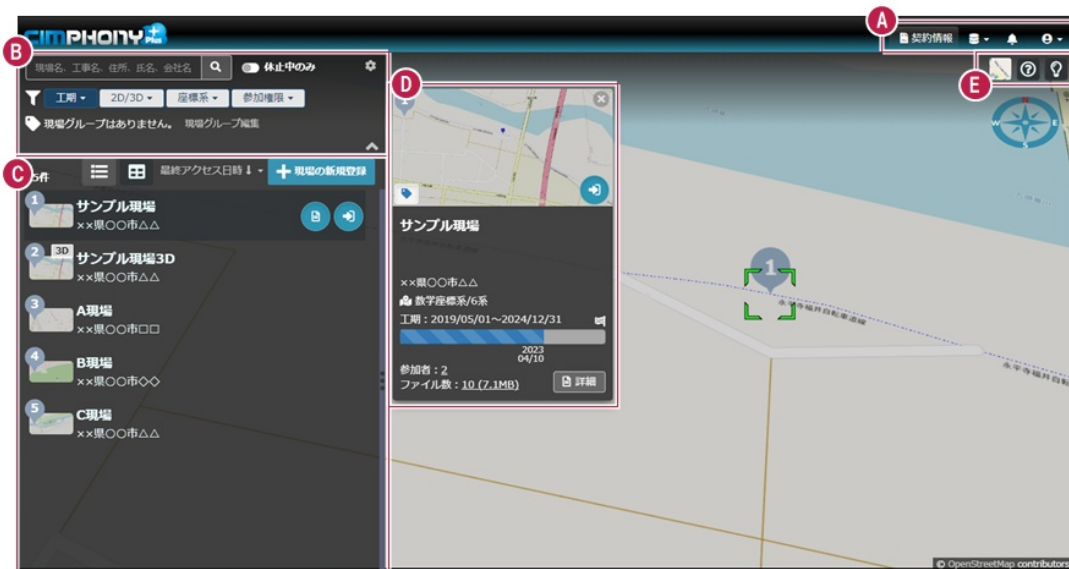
CIMPHONY Plus

A
契約情報

B
現場名、工事名、住所、氏名、会社名
休止中のみ
工期 ▾
2D/3D ▾
座標系 ▾
参加権限 ▾
現場グループはありません。 現場グループ編集

C
5件
最終アクセス日時 ▾
現場の新規登録

1 サンプル現場
××県〇〇市△△

2 3D サンプル現場3D
××県〇〇市△△

3 A現場
××県〇〇市□□

4 B現場
××県〇〇市◇◇

5 C現場
××県〇〇市△△

D
サンプル現場
××県〇〇市△△
数学座標系/6系
工期：2019/05/01～2024/12/31
2023
04/10
参加者：2
ファイル数：10 (7.1MB)
詳細

E

1

永平寺福井自転車道線

© OpenStreetMap contributors